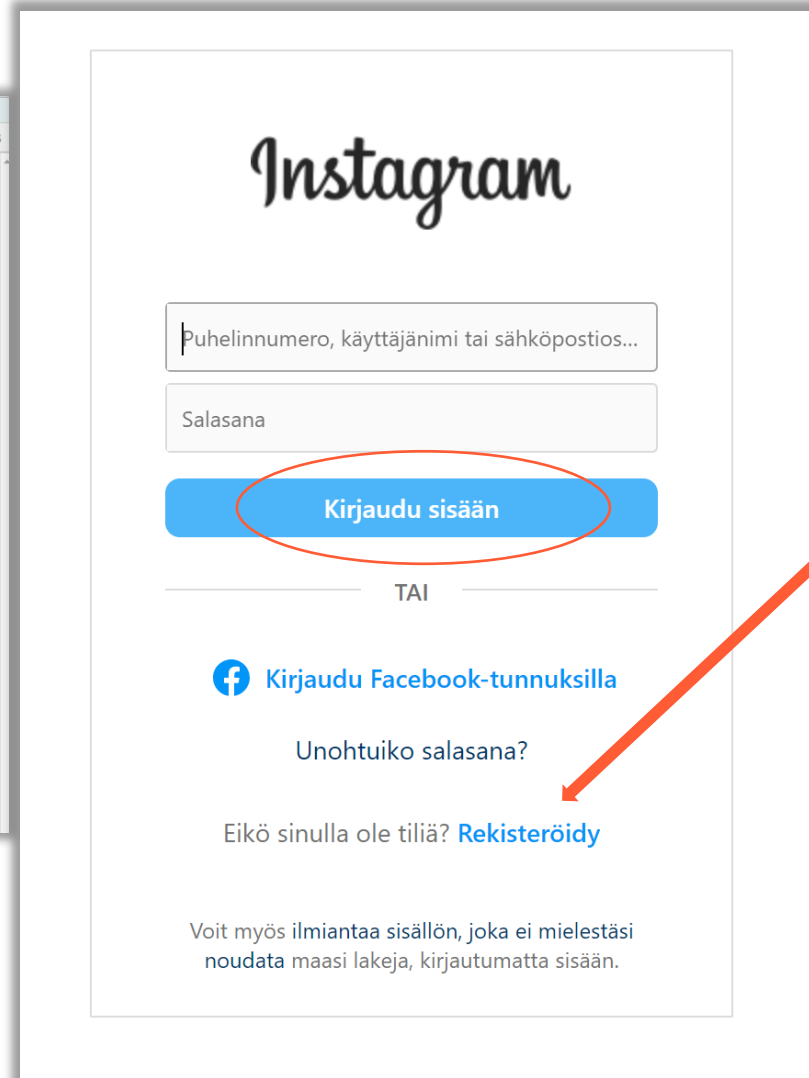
Instagram

Puhelinnumero, käyttäjänimi tai sähköpostios...

Salasana

Kirjaudu sisään

TAI

Kirjaudu Facebook-tunnuksilla

Unohtuiko salasana?

Eikö sinulla ole tiliä? Rekisteröidy

Voit myös ilmiantaa sisällön, joka ei mielestäsi noudata maasi lakeja, kirjautumatta sisään.